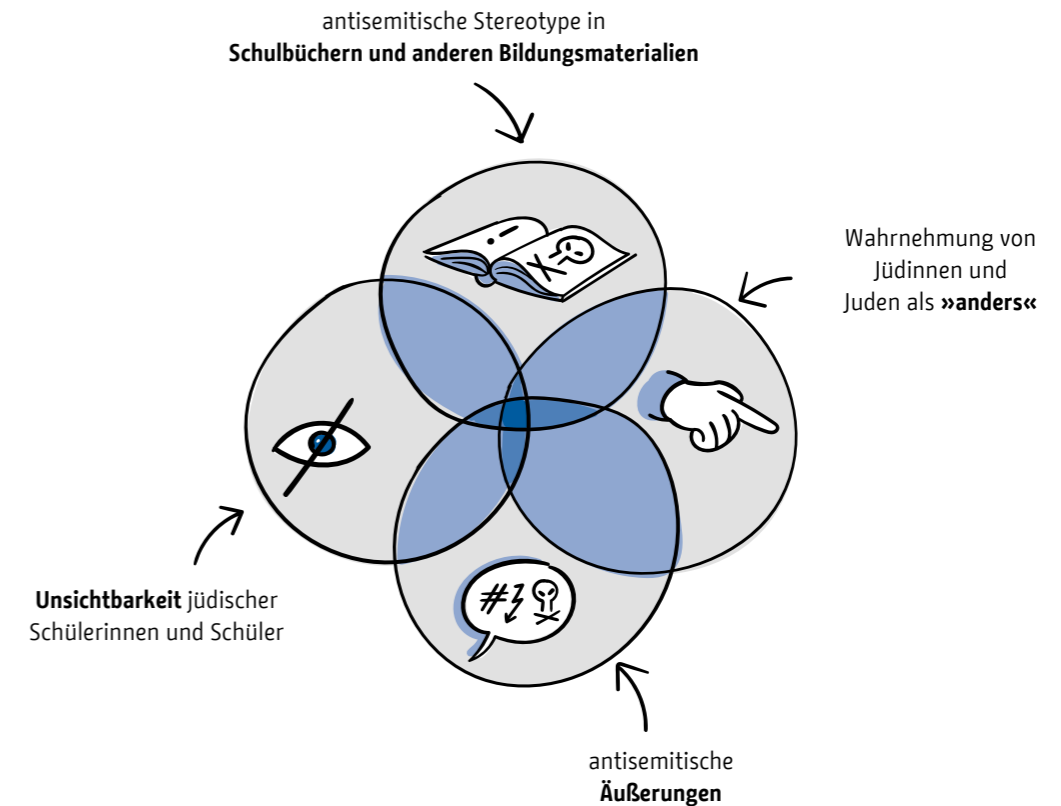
antisemitische Stereotype in
**Schulbüchern und anderen Bildungsmaterialien**

Wahrnehmung von Jüdinnen und Juden als **»anders«**

**Unsichtbarkeit** jüdischer Schülerinnen und Schüler

antisemitische
**Äußerungen**